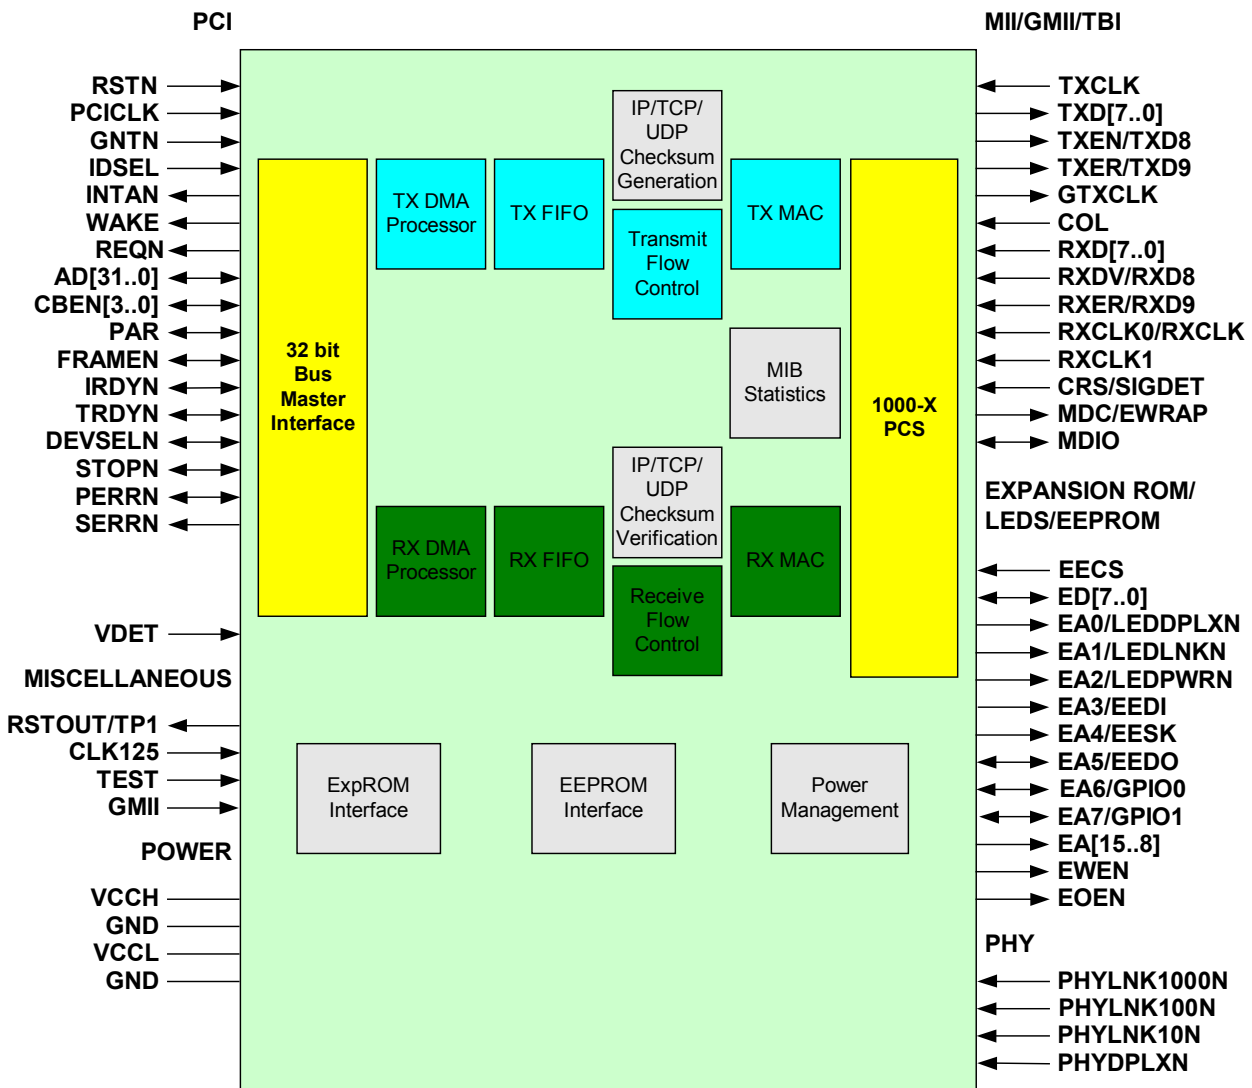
PCI

MII/GMII/TBI

RSTN
PCICLK
GNTN
IDSEL
INTAN
WAKE
REQN
AD[31..0]
CBEN[3..0]
PAR
FRAMEN
IRDYN
TRDYN
DEVSELN
STOPN
PERRN
SERRN

VDET

MISCELLANEOUS

RSTOUT/TP1
CLK125
TEST
GMII

POWER

VCCH
GND
VCCL
GND

32 bit Bus Master Interface

TX DMA Processor

TX FIFO

IP/TCP/ UDP Checksum Generation

Transmit Flow Control

TX MAC

MIB Statistics

IP/TCP/ UDP Checksum Verification

RX DMA Processor

RX FIFO

Receive Flow Control

RX MAC

1000-X PCS

ExpROM Interface

EEPROM Interface

Power Management

TXCLK
TXD[7..0]
TXEN/TXD8
TXER/TXD9
GTXCLK
COL
RXD[7..0]
RXDV/RXD8
RXER/RXD9
RXCLK0/RXCLK
RXCLK1
CRS/SIGDET
MDC/EWRAP
MDIO

EXPANSION ROM/ LEDS/EEPROM

EECS
ED[7..0]
EA0/LEDDPLXN
EA1/LEDLNKN
EA2/LEDPWRN
EA3/EEDI
EA4/EESK
EA5/EEDO
EA6/GPIO0
EA7/GPIO1
EA[15..8]
EWEN
EOEN

PHY

PHYLNK1000N
PHYLNK100N
PHYLNK10N
PHYDPLXN